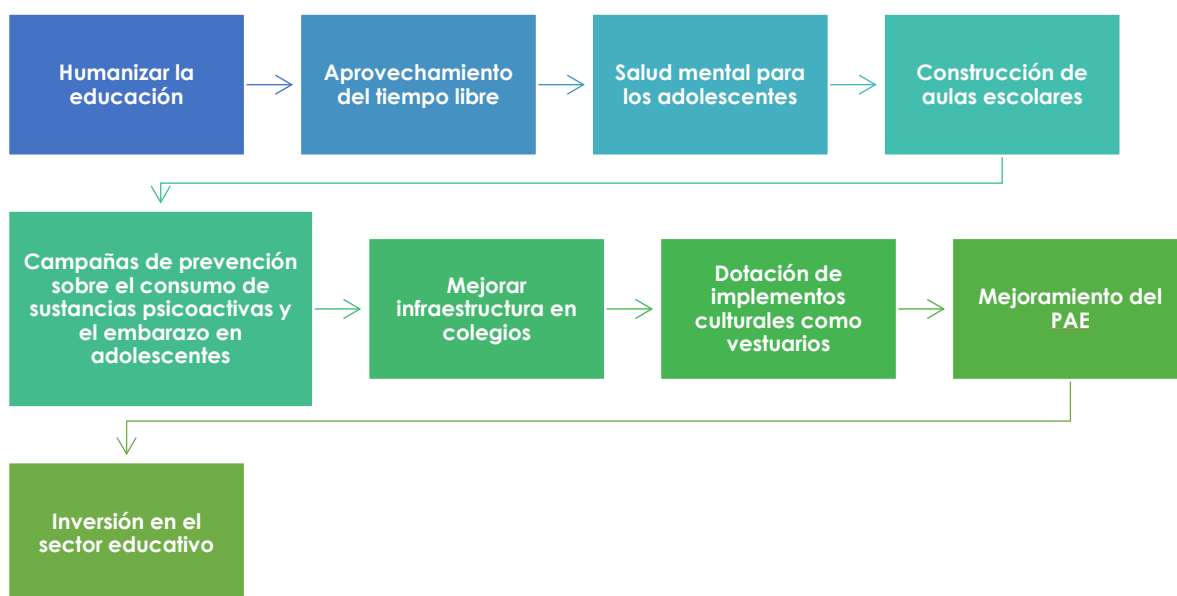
Humanizar la educación

Aprovechamiento del tiempo libre

Salud mental para los adolescentes

Construcción de aulas escolares

Campañas de prevención sobre el consumo de sustancias psicoactivas y el embarazo en adolescentes

Mejorar infraestructura en colegios

Dotación de implementos culturales como vestuarios

Mejoramiento del PAE

Inversión en el sector educativo